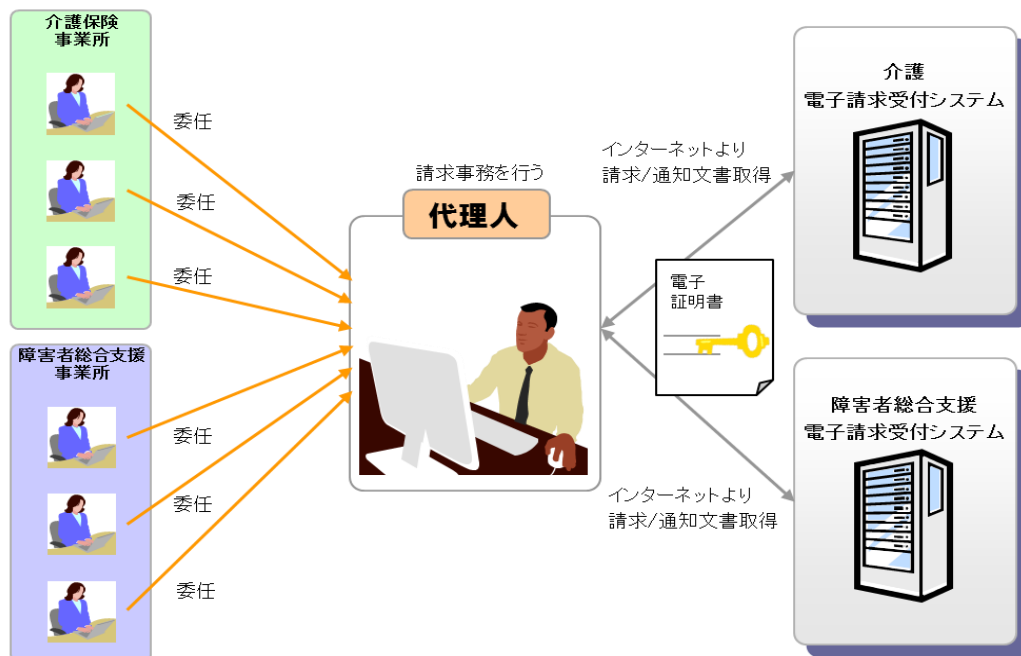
介護保険
事業所

委任

委任

委任

障害者総合支援
事業所

委任

委任

委任

請求事務を行う

代理人

インターネットより
請求/通知文書取得

電子
証明書

インターネットより
請求/通知文書取得

介護
電子請求受付システム

障害者総合支援
電子請求受付システム